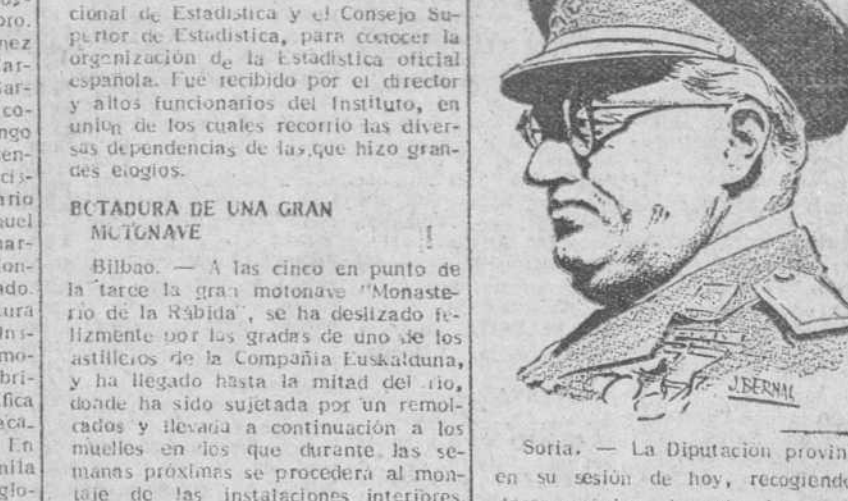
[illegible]
oro.
nez
Car-
Sar-
co-
ngo
en-
cis-
ario
auel
nar-
on-
ado.
ura
Ins-
mo-
bri-
fica
aca.
En
nila
glo-

cional de Estadística y el Consejo Superior de Estadística, para conocer la organización de la Estadística oficial española. Fué recibido por el director y altos funcionarios del Instituto, en unión de los cuales recorrió las diversas dependencias de las que hizo grandes elogios.

BOTADURA DE UNA GRAN MOTONAVE

Bilbao. — A las cinco en punto de la tarde la gran motonave "Monasterio de la Rábida", se ha deslizado felizmente por las gradas de uno de los astilleros de la Compañía Euskalduna, y ha llegado hasta la mitad del río, donde ha sido sujetada por un remolcados y llevada a continuación a los muelles en los que durante las semanas próximas se procederá al montaje de las instalaciones interiores

J. BERNAL

Soria. — La Diputación provin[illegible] en su sesión de hoy, recogiendo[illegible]